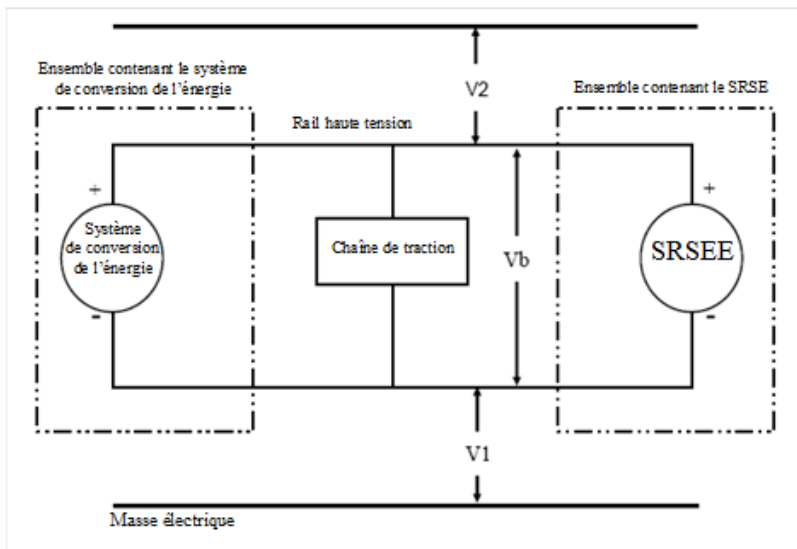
Ensemble contenant le système de conversion de l'énergie

V2

Ensemble contenant le SRSE

Rail haute tension

+

Système de conversion de l'énergie

-

Chaîne de traction

Vb

+

SRSEE

-

V1

Masse électrique